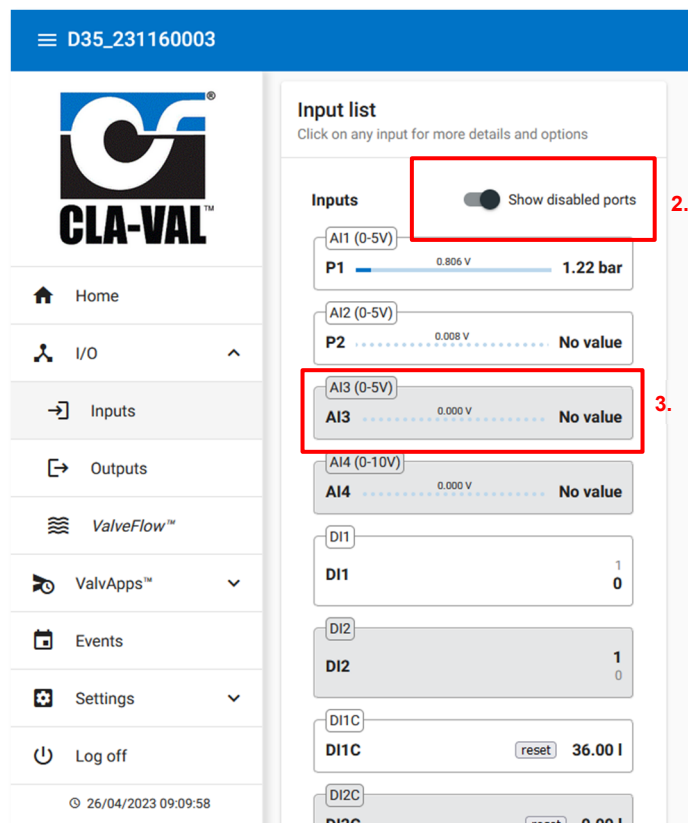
D35_231160003

CLA-VAL™

Home

I/O

Inputs

Outputs

ValveFlow™

ValvApps™

Events

Settings

Log off

26/04/2023 09:09:58

Input list
Click on any input for more details and options

Inputs

Show disabled ports

2.

AI1 (0-5V)
P1 0.806 V 1.22 bar

AI2 (0-5V)
P2 0.008 V No value

AI3 (0-5V)
AI3 0.000 V No value

3.

AI4 (0-10V)
AI4 0.000 V No value

DI1
DI1 1 0

DI2
DI2 1 0

DI1C
DI1C reset 36.00 l

DI2C
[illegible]